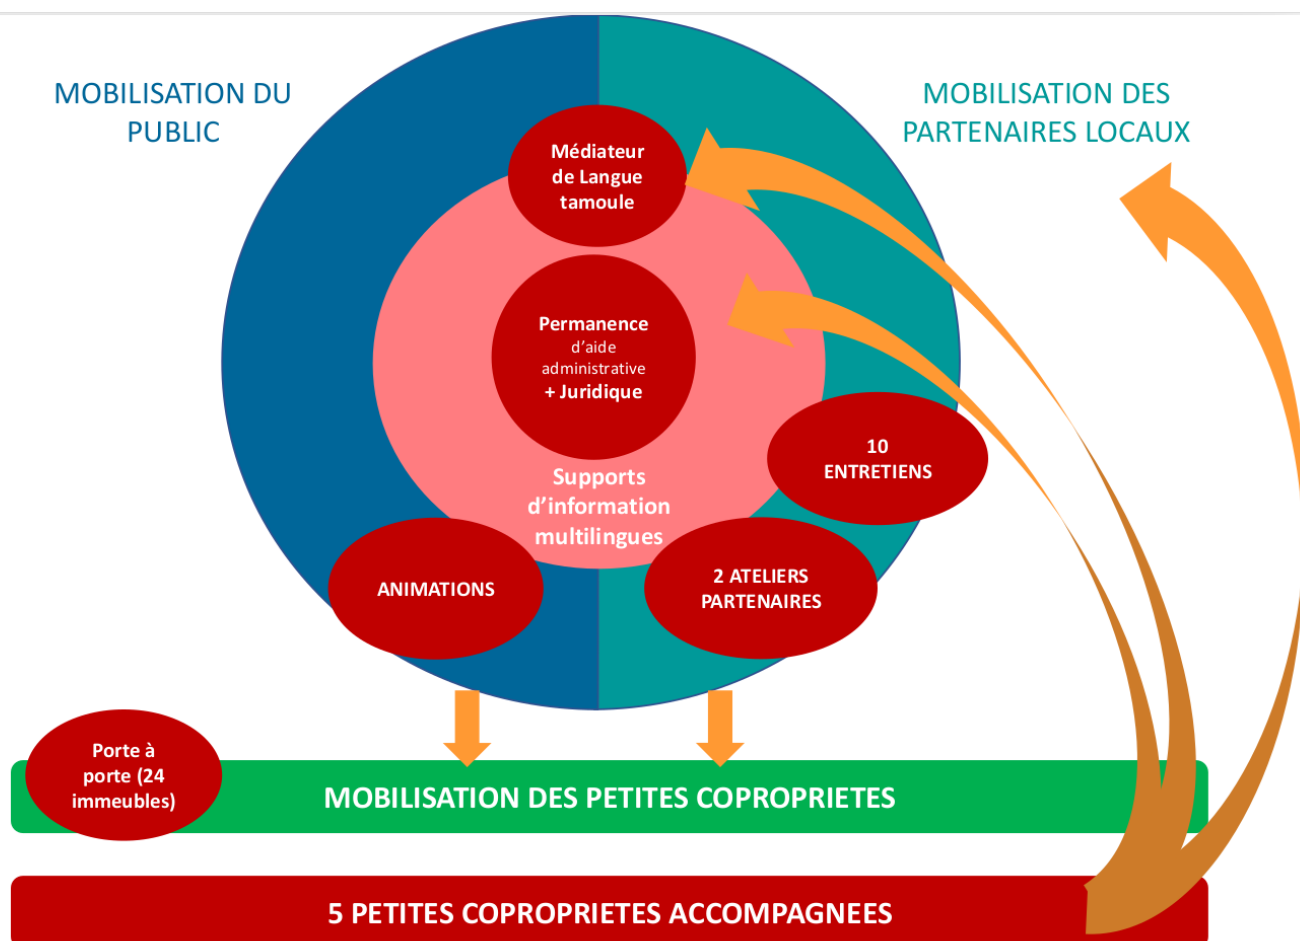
MOBILISATION DU PUBLIC

MOBILISATION DES PARTENAIRES LOCAUX

Médiateur de Langue tamoule

Permanence d'aide administrative + Juridique

Supports d'information multilingues

10 ENTRETIENS

ANIMATIONS

2 ATELIERS PARTENAIRES

Porte à porte (24 immeubles)

MOBILISATION DES PETITES COPROPRIETES

5 PETITES COPROPRIETES ACCOMPAGNEES